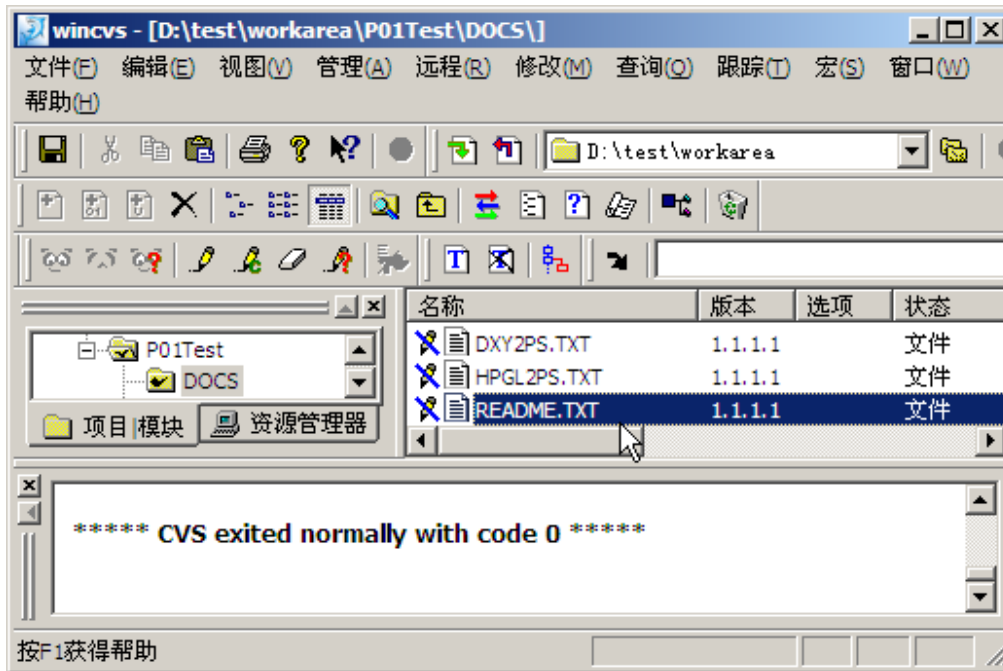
wincvs - [D:\test\workarea\P01Test\DOCS\]

文件(F) 编辑(E) 视图(V) 管理(A) 远程(R) 修改(M) 查询(Q) 跟踪(T) 宏(S) 窗口(W) 帮助(H)

D:\test\workarea

P01Test
DOCS

项目|模块 资源管理器

| 名称 | 版本 | 选项 | 状态 |
|---|---|---|---|
| DXY2PS.TXT | 1.1.1.1 | | 文件 |
| HPGL2PS.TXT | 1.1.1.1 | | 文件 |
| README.TXT | 1.1.1.1 | | 文件 |

***** CVS exited normally with code 0 *****

按F1获得帮助